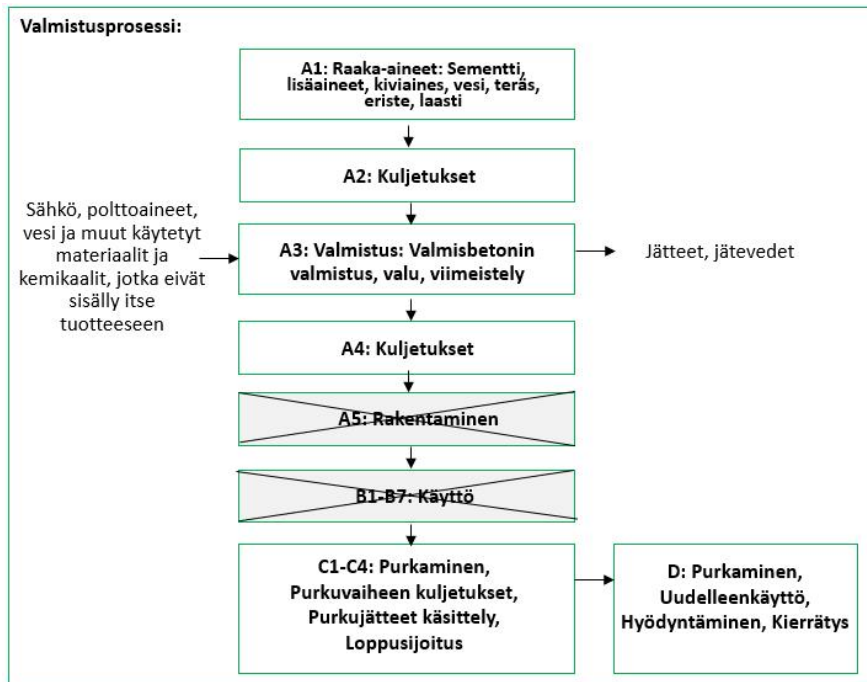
Valmistusprosessi:

A1: Raaka-aineet: Sementti, lisäaineet, kiviaines, vesi, teräs, eriste, laasti

A2: Kuljetukset

Sähkö, polttoaineet, vesi ja muut käytetyt materiaalit ja kemikaalit, jotka eivät sisälly itse tuotteeseen

A3: Valmistus: Valmisbetonin valmistus, valu, viimeistely

Jätteet, jätevedet

A4: Kuljetukset

A5: Rakentaminen

B1-B7: Käyttö

C1-C4: Purkaminen, Purkuvaiheen kuljetukset, Purkujätteet käsittely, Loppusijoitus

D: Purkaminen, Uudelleenkäyttö, Hyödyntäminen, Kierrätys